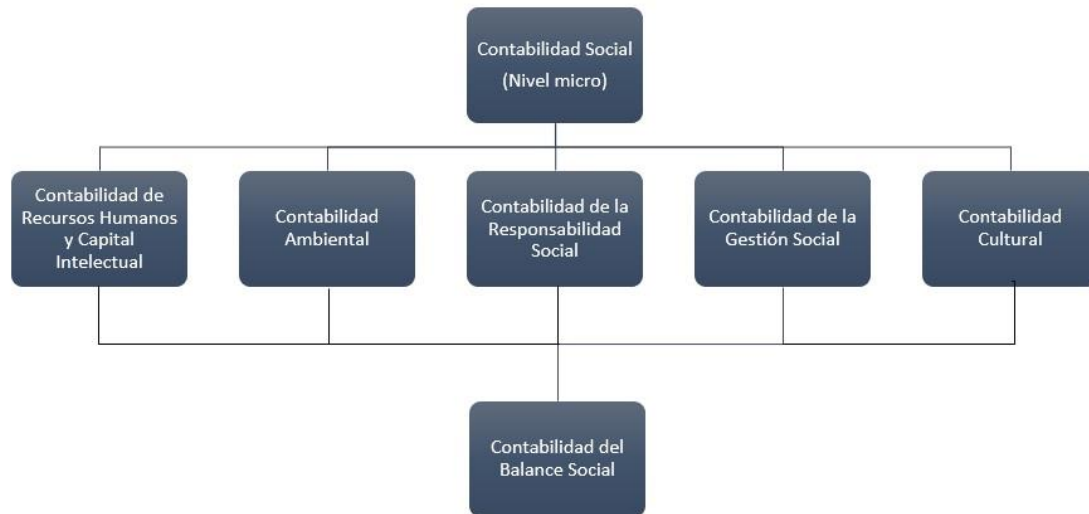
Contabilidad Social
(Nivel micro)

Contabilidad de Recursos Humanos y Capital Intelectual

Contabilidad Ambiental

Contabilidad de la Responsabilidad Social

Contabilidad de la Gestión Social

Contabilidad Cultural

Contabilidad del Balance Social